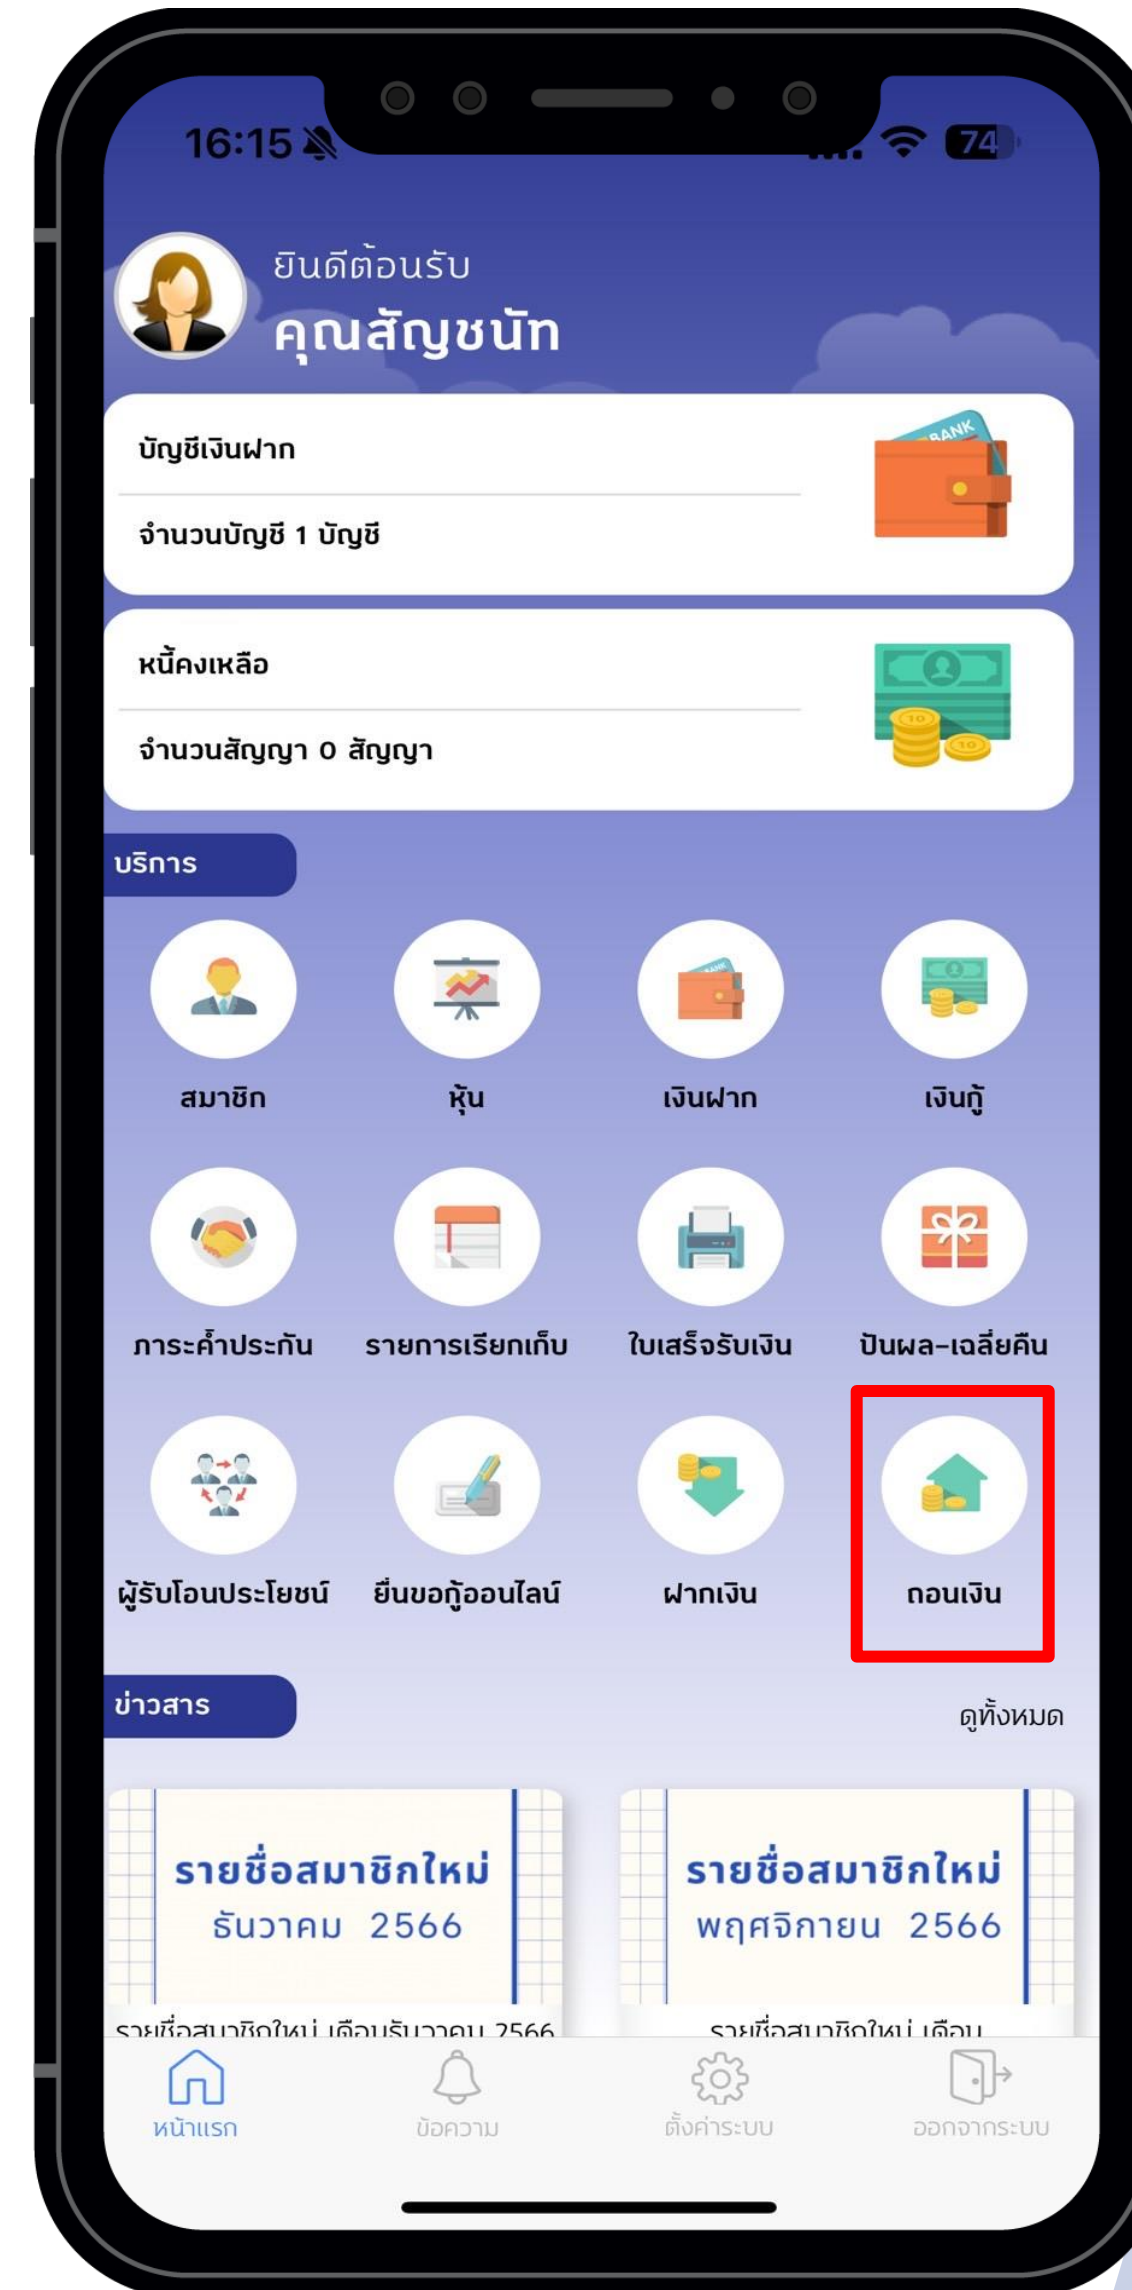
16:15

74

ยินดีต้อนรับ
คุณสัญชนัท

บัญชีเงินฝาก
จำนวนบัญชี 1 บัญชี

BANK

หนี้คงเหลือ
จำนวนสัญญา 0 สัญญา

10

บริการ

สมาชิก
หุ้น
เงินฝาก
เงินกู้
ภาระค้ำประกัน
รายการเรียกเก็บ
ใบเสร็จรับเงิน
ปันผล-เฉลี่ยคืน
ผู้รับโอนประโยชน์
ยื่นขอกู้ออนไลน์
ฝากเงิน
ถอนเงิน

ข่าวสาร
ดูทั้งหมด

รายชื่อสมาชิกใหม่
ธันวาคม 2566
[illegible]

รายชื่อสมาชิกใหม่
พฤศจิกายน 2566
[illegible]

หน้าแรก
ข้อความ
ตั้งค่าระบบ
ออกจากระบบ